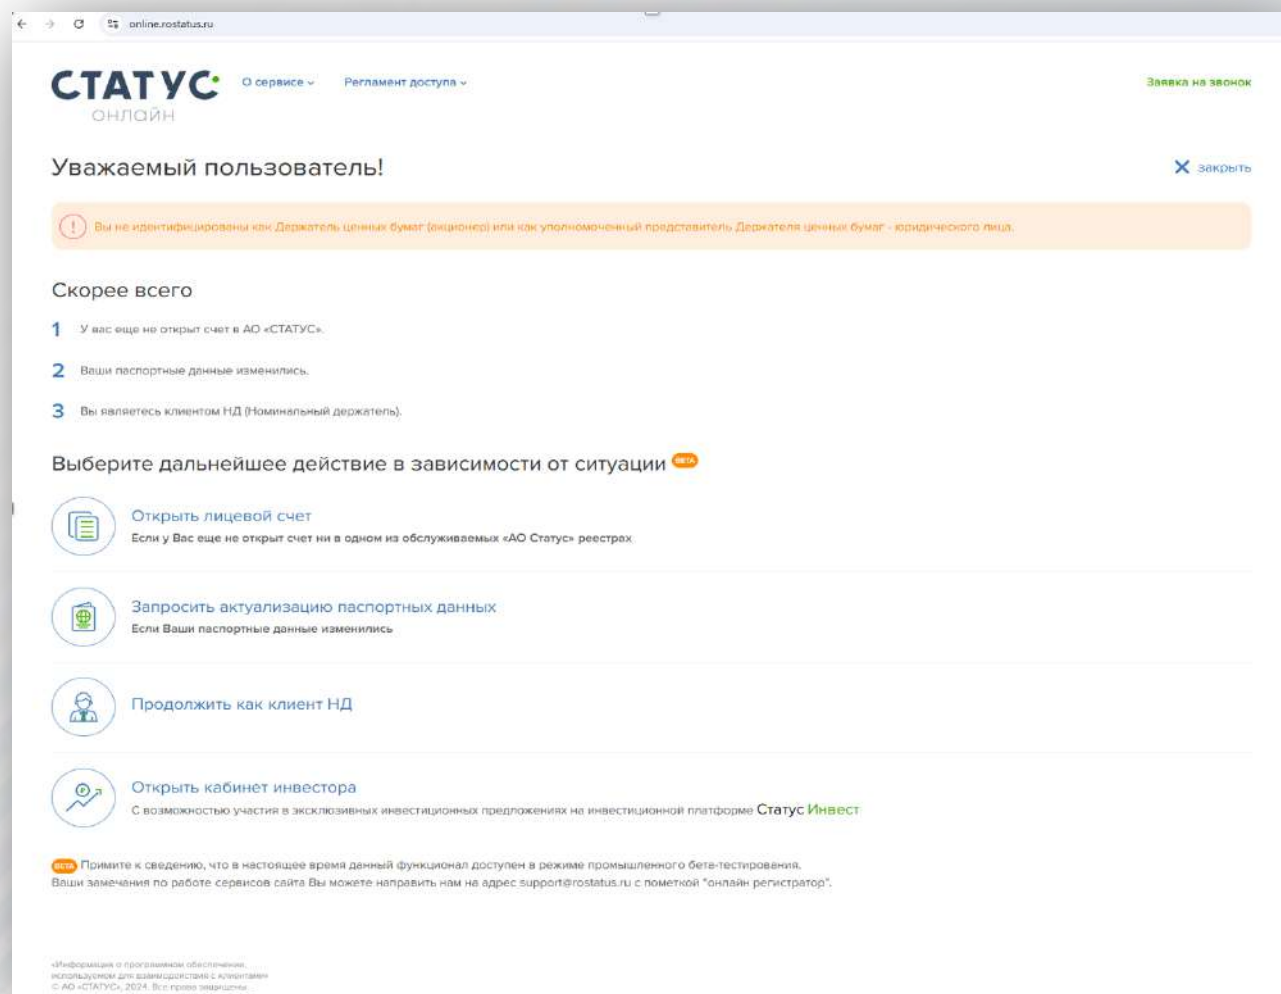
online.rostatus.ru

СТАТУС
ОНЛАЙН

О сервисе

Регламент доступа

Заявка на звонок

Уважаемый пользователь!

закрыть

Вы не идентифицированы как Держатель ценных бумаг (акционер) или как уполномоченный представитель Держателя ценных бумаг - юридического лица.

Скорее всего

1 У вас еще не открыт счет в АО «СТАТУС».

2 Ваши паспортные данные изменились.

3 Вы являетесь клиентом НД (Номинальный держатель).

Выберите дальнейшее действие в зависимости от ситуации BETA

Открыть лицевой счет
Если у Вас еще не открыт счет ни в одном из обслуживаемых «АО Статус» реестрах

Запросить актуализацию паспортных данных
Если Ваши паспортные данные изменились

Продолжить как клиент НД

Открыть кабинет инвестора
С возможностью участия в эксклюзивных инвестиционных предложениях на инвестиционной платформе Статус Инвест

BETA Примите к сведению, что в настоящее время данный функционал доступен в режиме промышленного бете-тестирования.
Ваши замечания по работе сервисов сайта Вы можете направить нам на адрес support@rostatus.ru с пометкой "онлайн регистратор".

«Информация о программном обеспечении, используемом для взаимодействия с клиентами»
© АО «СТАТУС», 2024. Все права защищены.